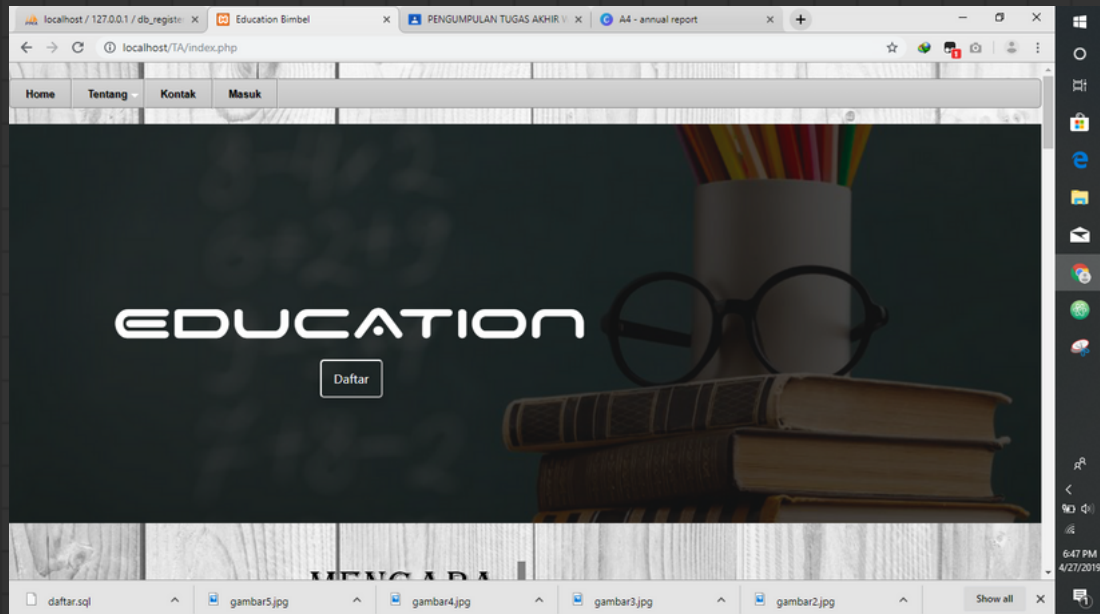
localhost / 127.0.0.1 / db_registe ×
Education Bimbel ×
PENGUMPULAN TUGAS AKHIR ×
A4 - annual report ×
+

localhost/TA/index.php

Home
Tentang
Kontak
Masuk

EDUCATION

Daftar

MENGAPA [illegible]

daftar.sql
gambar5.jpg
gambar4.jpg
gambar3.jpg
gambar2.jpg
Show all

6:47 PM
4/27/2019